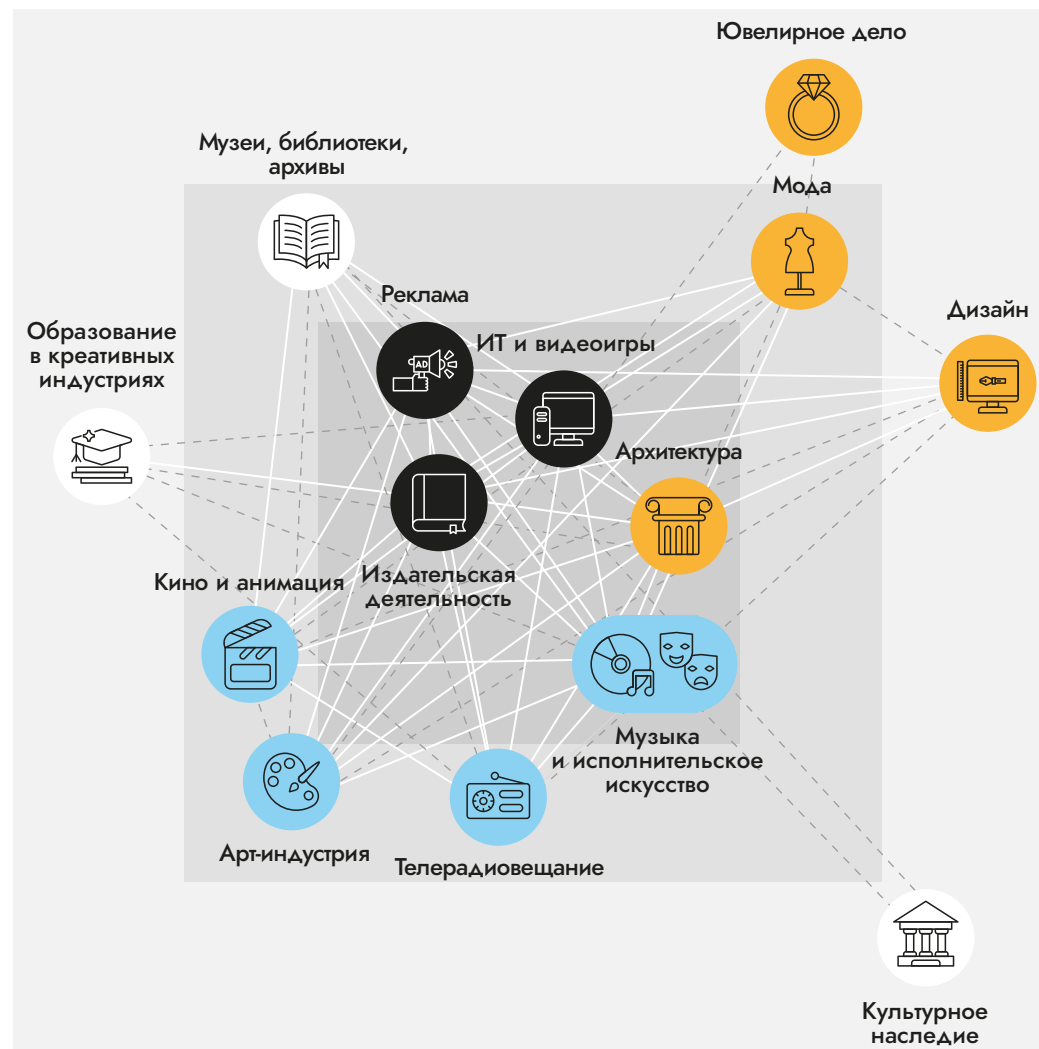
Ювелирное дело

Музеи, библиотеки, архивы

Мода

Реклама

Образование в креативных индустриях

ИТ и видеоигры

Дизайн

AD

Архитектура

Кино и анимация

Издательская деятельность

Музыка и исполнительское искусство

Арт-индустрия

Телерадиовещание

Культурное наследие